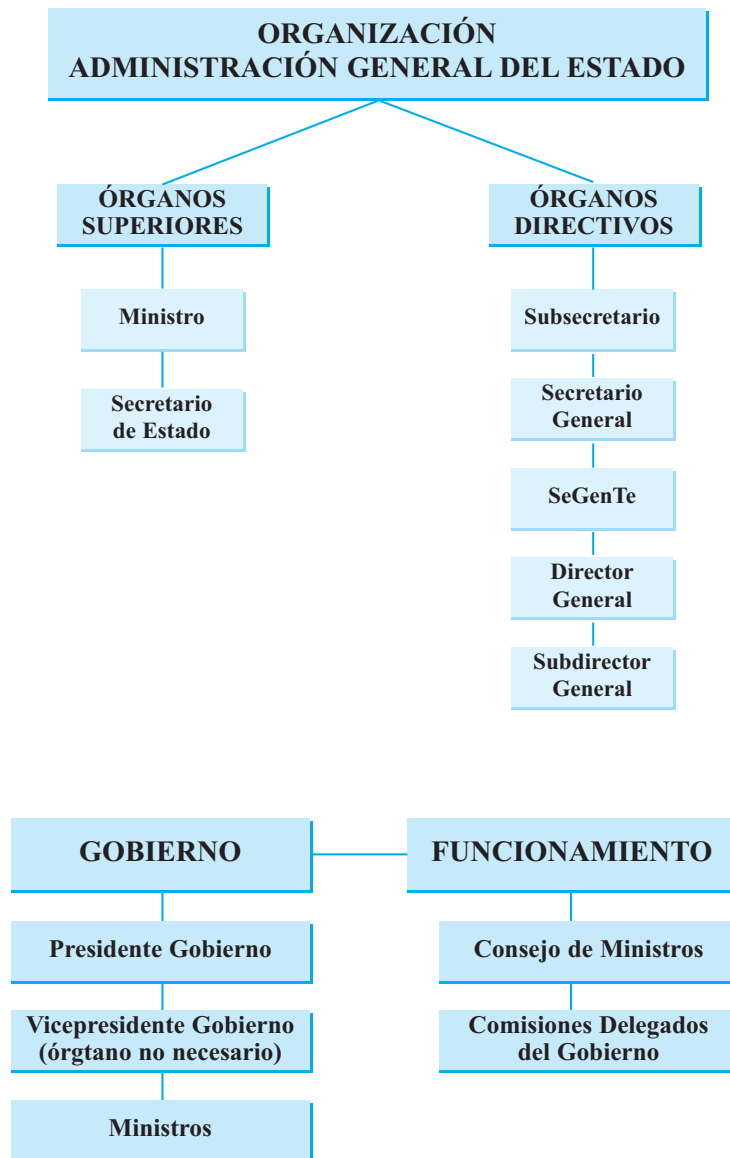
ORGANIZACIÓN
ADMINISTRACIÓN GENERAL DEL ESTADO

ÓRGANOS SUPERIORES

Ministro

Secretario de Estado

ÓRGANOS DIRECTIVOS

Subsecretario

Secretario General

SeGenTe

Director General

Subdirector General

GOBIERNO

Presidente Gobierno

Vicepresidente Gobierno (órgtano no necesario)

Ministros

FUNCIONAMIENTO

Consejo de Ministros

Comisiones Delegados del Gobierno